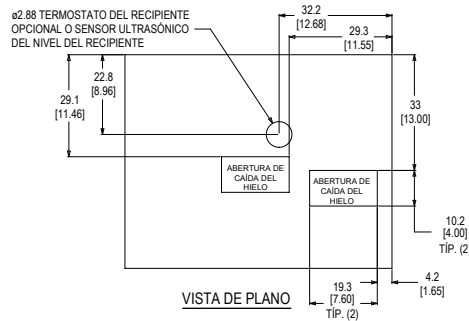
ø2.88 TERMOSTATO DEL RECIPIENTE OPCIONAL O SENSOR ULTRASÓNICO DEL NIVEL DEL RECIPIENTE

32.2
[12.68]

29.3
[11.55]

22.8
[8.96]

29.1
[11.46]

33
[13.00]

ABERTURA DE CAÍDA DEL HIELO

ABERTURA DE CAÍDA DEL HIELO

10.2
[4.00]
TÍP. (2

4.2
[1.65]

19.3
[7.60]
TÍP. (2)

VISTA DE PLANO